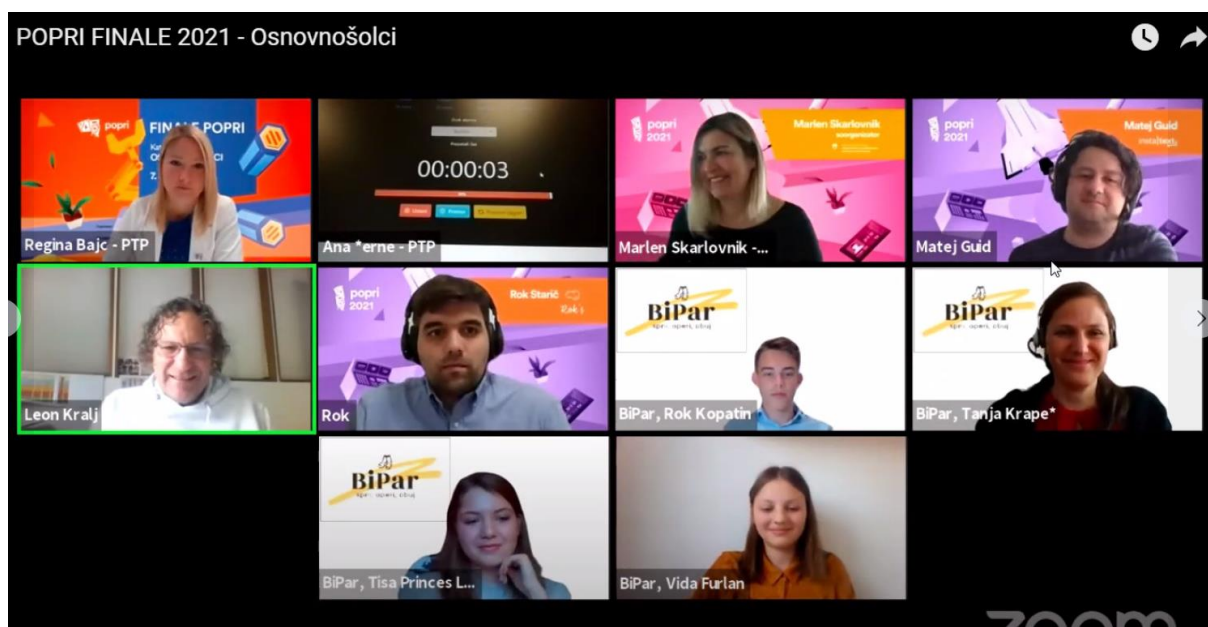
POPRI FINALE 2021 - Osnovnošolci

popri FINALE POPRI

Regina Bajc - PTP

00:00:03

Ana *erne - PTP

popri 2021 Marlen Skarlovnik

Marlen Skarlovnik -...

popri 2021 Matej Guid

Matej Guid

Leon Kralj

popri 2021 Rok Starič

Rok

BiPar

BiPar, Rok Kopatin

BiPar

BiPar, Tanja Krape*

BiPar

BiPar, Tisa Princes L...

BiPar, Vida Furlan

zoom